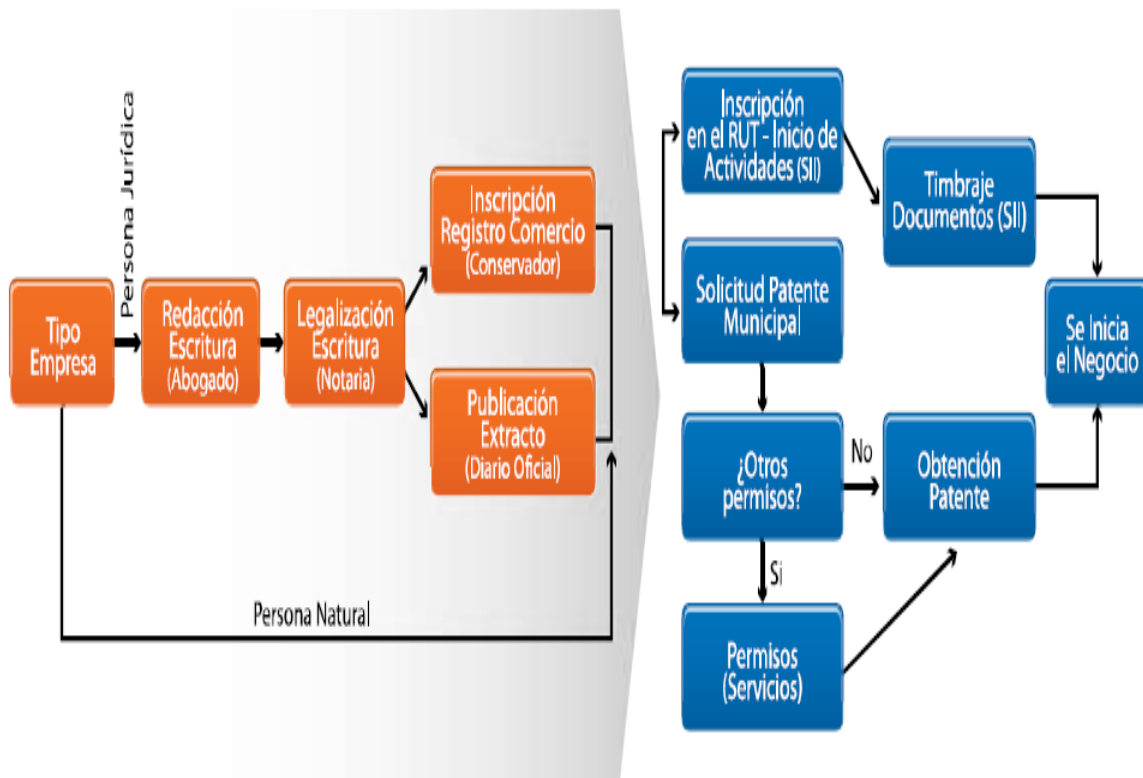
Tipo Empresa

Persona Jurídica

Redacción Escritura (Abogado)

Legalización Escritura (Notaria)

Inscripción Registro Comercio (Conservador)

Publicación Extracto (Diario Oficial)

Persona Natural

Inscripción en el RUT - Inicio de Actividades (SII)

Timbraje Documentos (SII)

Solicitud Patente Municipal

Se Inicia el Negocio

¿Otros permisos?

No

Obtención Patente

Si

Permisos (Servicios)